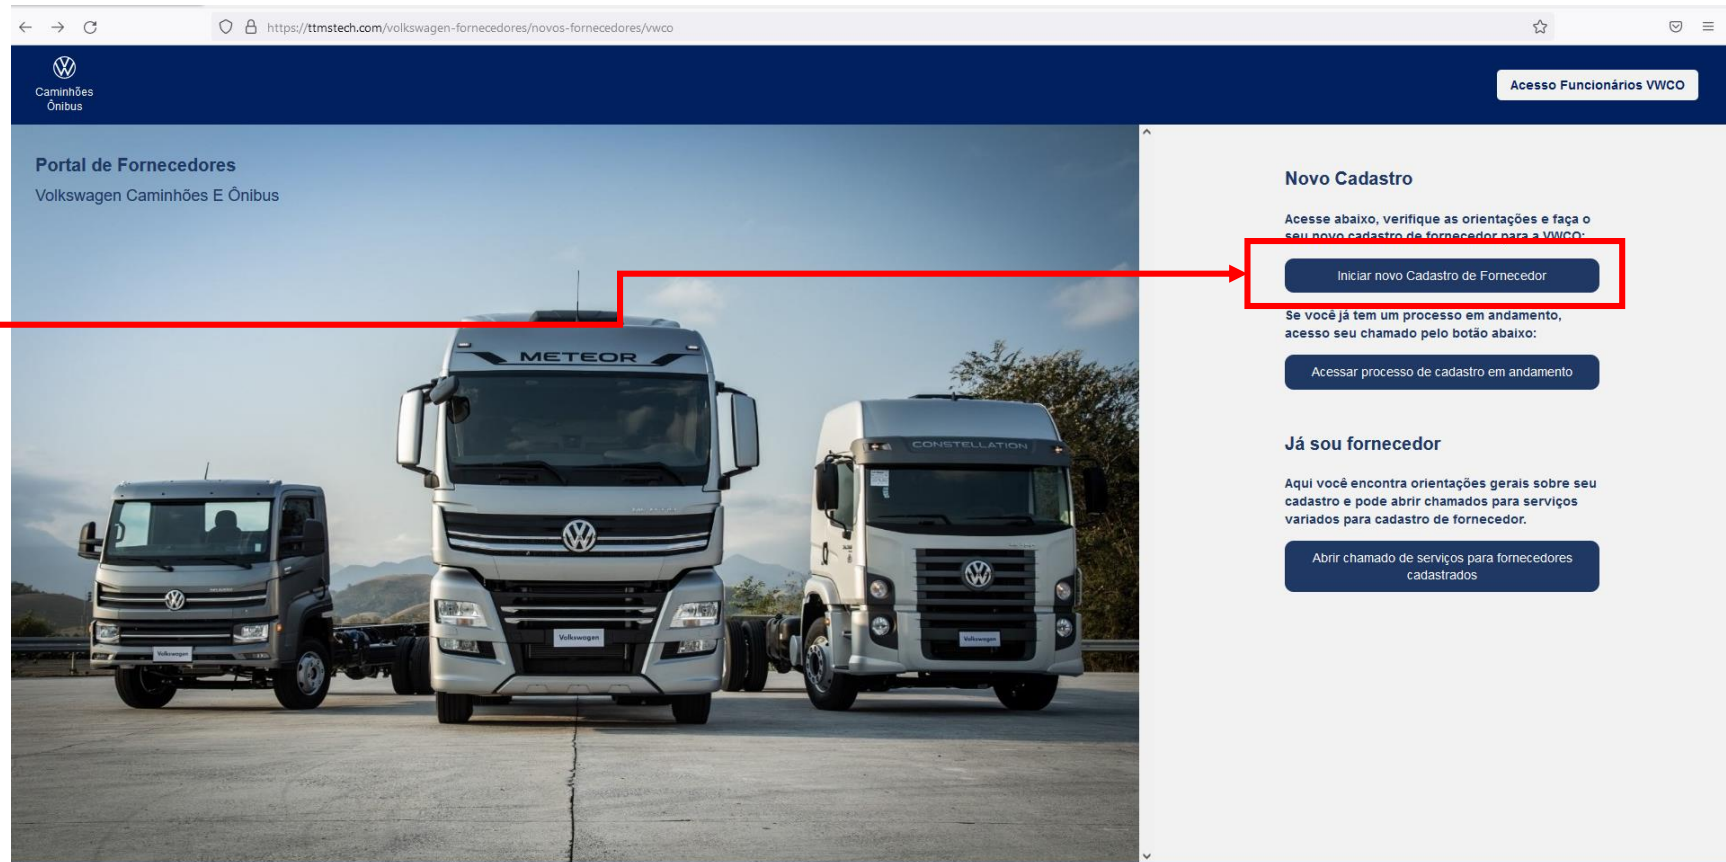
https://ttmstech.com/volkswagen-fornecedores/novos-fornecedores/vwco

Caminhões Ônibus

Acesso Funcionários VWCO

Portal de Fornecedores
Volkswagen Caminhões E Ônibus

METEOR

CONSTELLATION

Volkswagen

Volkswagen

Volkswagen

Novo Cadastro

Acesse abaixo, verifique as orientações e faça o seu novo cadastro de fornecedor para a VWCO:

Iniciar novo Cadastro de Fornecedor

Se você já tem um processo em andamento, acesso seu chamado pelo botão abaixo:

Acessar processo de cadastro em andamento

Já sou fornecedor

Aqui você encontra orientações gerais sobre seu cadastro e pode abrir chamados para serviços variados para cadastro de fornecedor.

Abrir chamado de serviços para fornecedores cadastrados